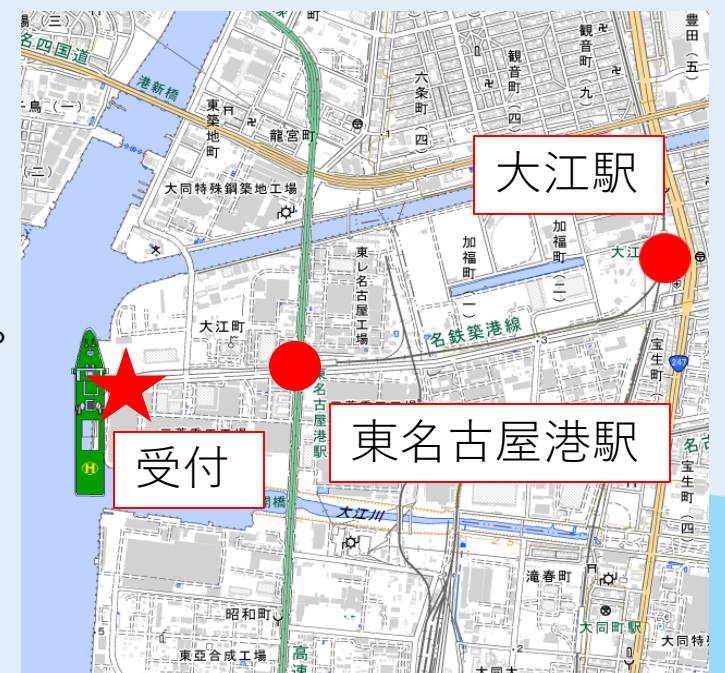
大江駅

受付

東名古屋港駅

名四国道

港新橋

東築地町

龍宮町

六条町

観音町

観音町（九）

豊田（五）

大同特殊鋼築地工場

東レ名古屋工場

加福町

加福町（二）

大江

大江町

名鉄築港線

宝生町

宝生町（四）

大江川

滝春町

大同町駅

昭和町

東亜合成工場

鳥（一）

247